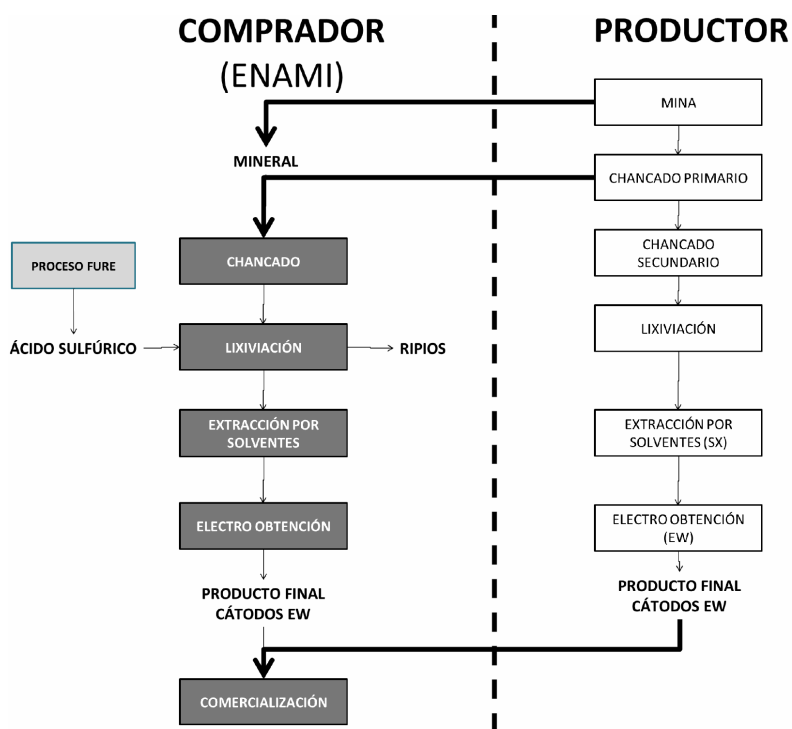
COMPRADOR
(ENAMI)

PRODUCTOR

MINA

MINERAL

CHANCADO PRIMARIO

PROCESO FURE

CHANCADO

CHANCADO SECUNDARIO

ÁCIDO SULFÚRICO

LIXIVIACIÓN

RIPIOS

LIXIVIACIÓN

EXTRACCIÓN POR SOLVENTES

EXTRACCIÓN POR SOLVENTES (SX)

ELECTRO OBTENCIÓN

ELECTRO OBTENCIÓN (EW)

PRODUCTO FINAL
CÁTODOS EW

PRODUCTO FINAL
CÁTODOS EW

COMERCIALIZACIÓN